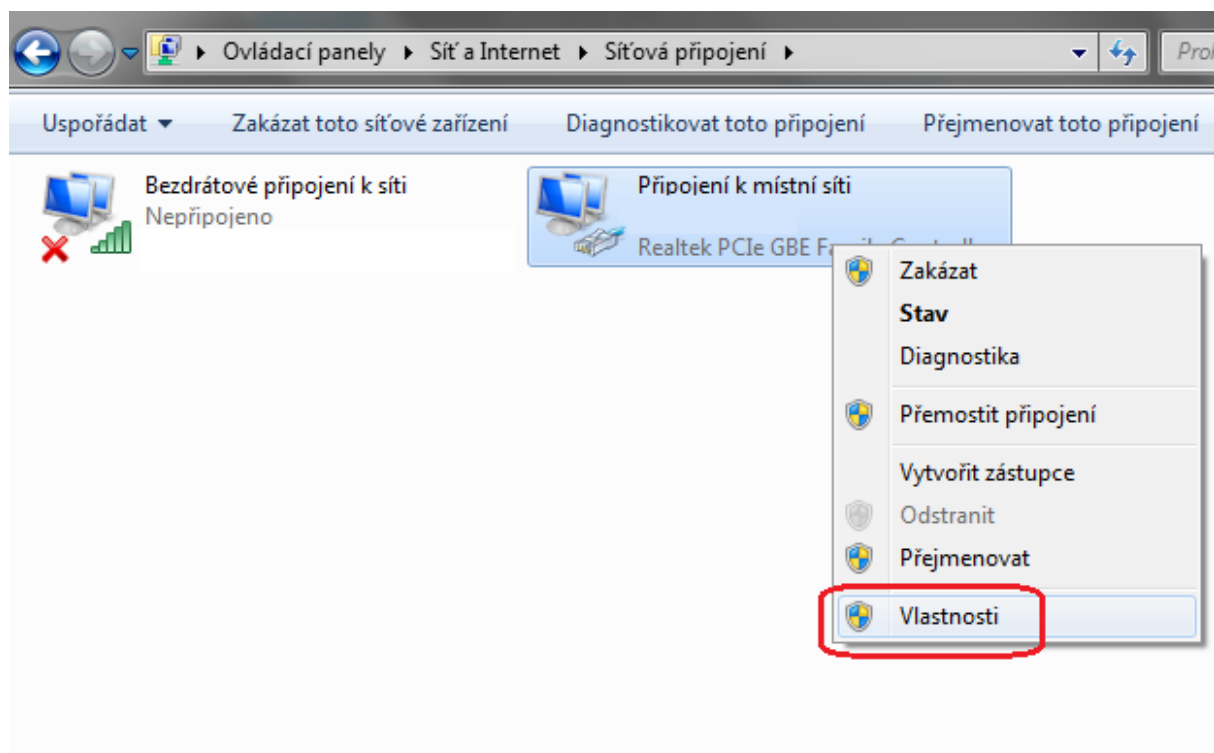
Ovládací panely ▸ Síť a Internet ▸ Síťová připojení ▸

Pro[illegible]

Uspořádat ▾ Zakázat toto síťové zařízení Diagnostikovat toto připojení Přejmenovat toto připojení

Bezdrátové připojení k síti
Nepřipojeno

Připojení k místní síti
Realtek PCIe GBE Fa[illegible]

Zakázat
Stav
Diagnostika
Přemostit připojení
Vytvořit zástupce
Odstranit
Přejmenovat
Vlastnosti